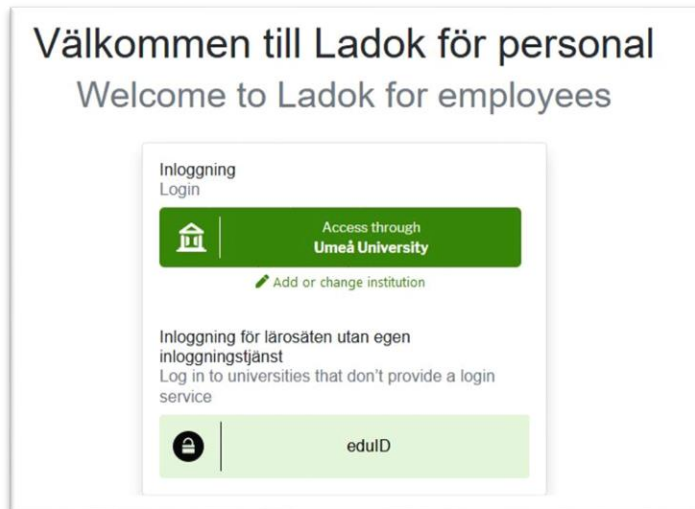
Välkommen till Ladok för personal
Welcome to Ladok for employees

Inloggning
Login

Access through
Umeå University

Add or change institution

Inloggning för lärosäten utan egen inloggningstjänst
Log in to universities that don't provide a login service

eduID